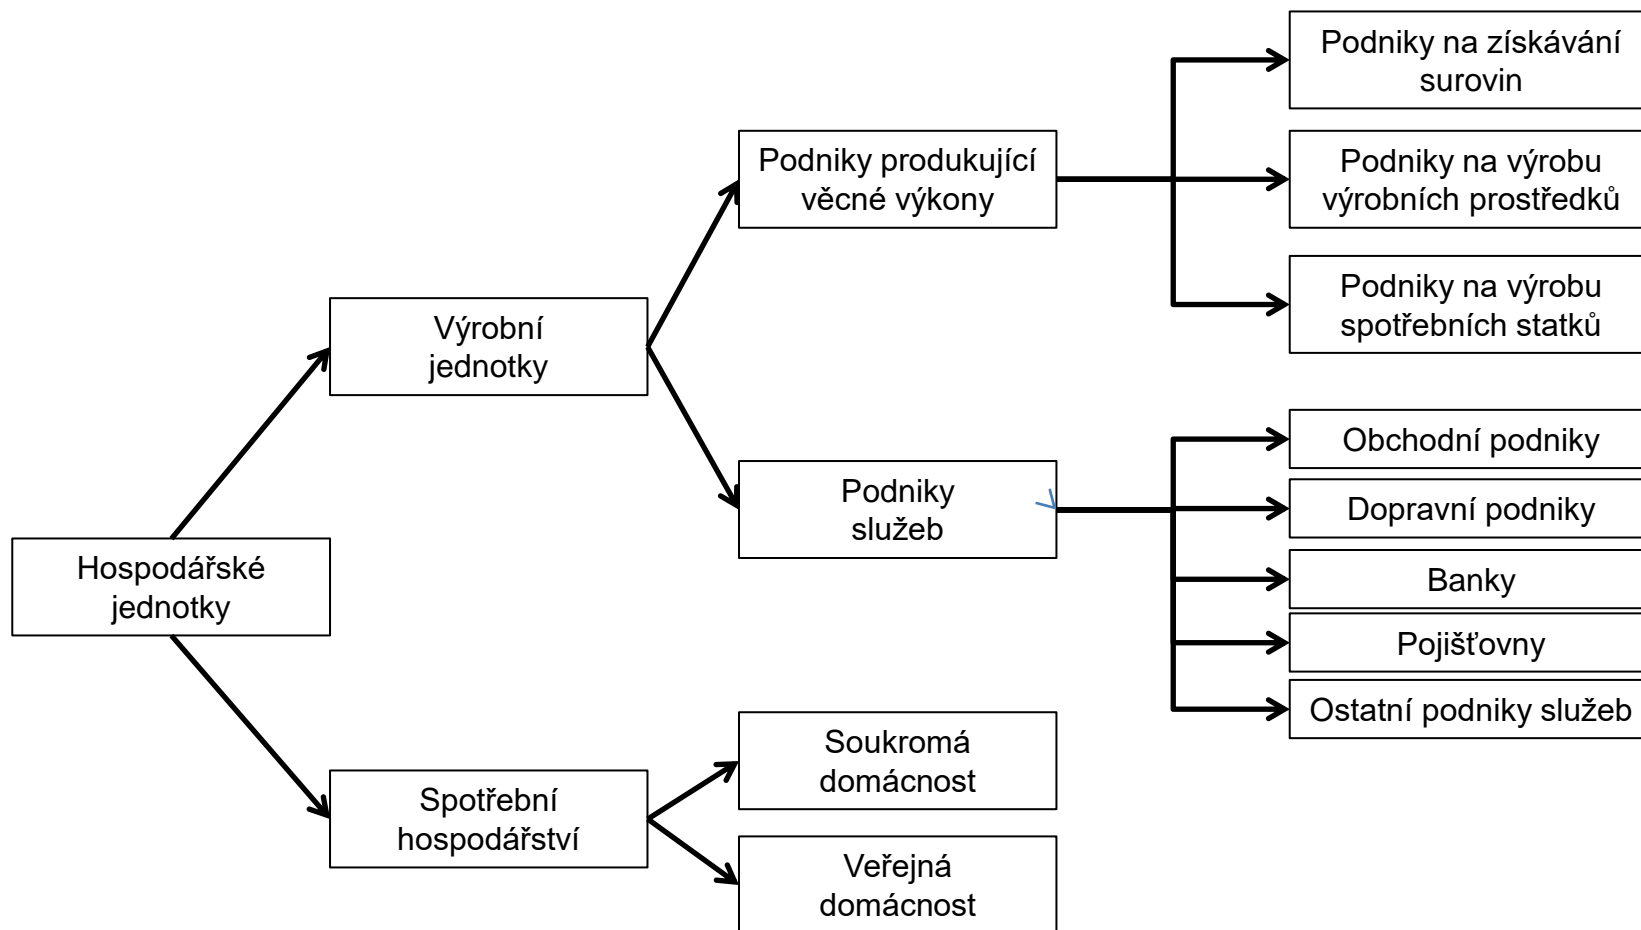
Hospodářské jednotky

Výrobní jednotky

Spotřební hospodářství

Podniky produkující věcné výkony

Podniky služeb

Soukromá domácnost

Veřejná domácnost

Podniky na získávání surovin

Podniky na výrobu výrobních prostředků

Podniky na výrobu spotřebních statků

Obchodní podniky

Dopravní podniky

Banky

Pojišťovny

Ostatní podniky služeb